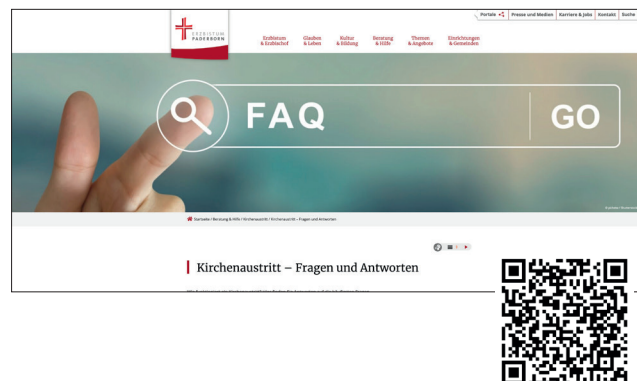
Portale | Presse und Medien | Karriere & Jobs | Kontakt | Suche

ERZBISTUM PADERBORN

Erzbistum & Erzbischof | Glauben & Leben | Kultur & Bildung | Beratung & Hilfe | Themen & Angebote | Einrichtungen & Gemeinden

FAQ

GO

Startseite / Beratung & Hilfe / Kirchenaustritt / Kirchenaustritt – Fragen und Antworten

Kirchenaustritt – Fragen und Antworten